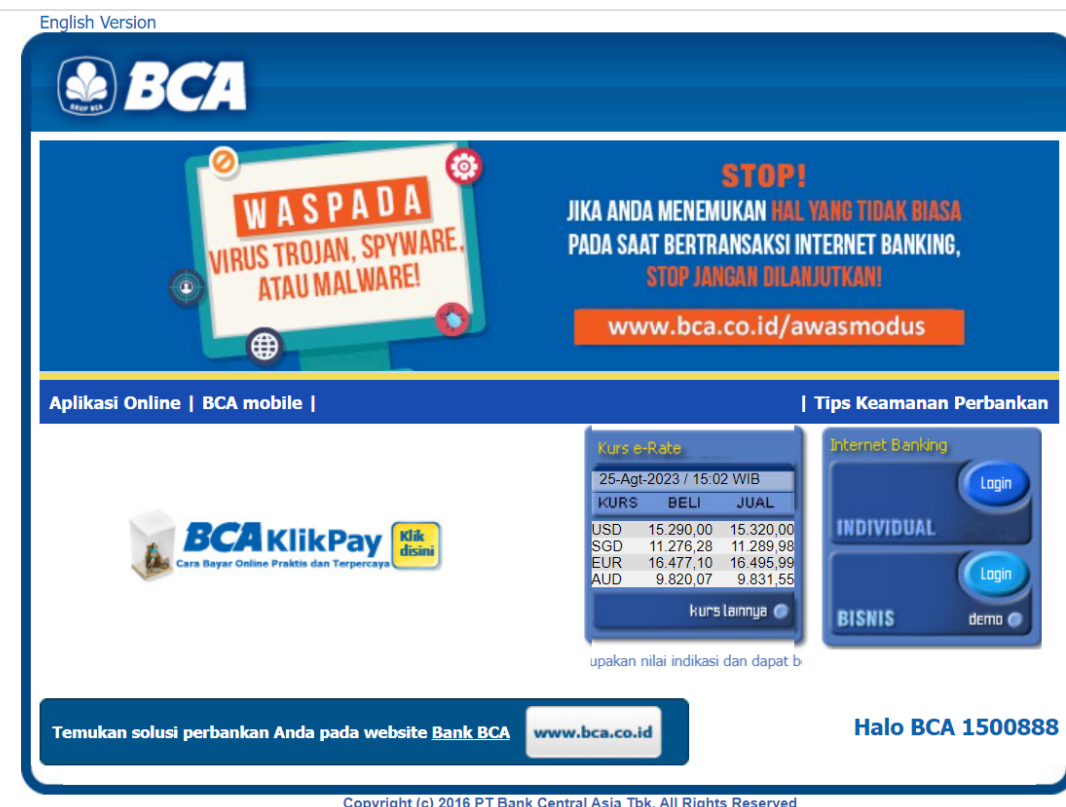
English Version

GRUP BCA BCA

WASPADA
VIRUS TROJAN, SPYWARE, ATAU MALWARE!

STOP!
JIKA ANDA MENEMUKAN HAL YANG TIDAK BIASA PADA SAAT BERTRANSAKSI INTERNET BANKING, STOP JANGAN DILANJUTKAN!

www.bca.co.id/awasmodus

Aplikasi Online | BCA mobile |

| Tips Keamanan Perbankan

BCA KlikPay Klik disini
Cara Bayar Online Praktis dan Terpercaya

Kurs e-Rate

25-Agt-2023 / 15:02 WIB

| KURS | BELI | JUAL |
|---|---|---|
| USD | 15.290,00 | 15.320,00 |
| SGD | 11.276,28 | 11.289,98 |
| EUR | 16.477,10 | 16.495,99 |
| AUD | 9.820,07 | 9.831,55 |

kurs lainnya

upakan nilai indikasi dan dapat b

Internet Banking

Login
INDIVIDUAL

Login
BISNIS
demo

Temukan solusi perbankan Anda pada website Bank BCA

www.bca.co.id

Halo BCA 1500888

Copyright (c) 2016 PT Bank Central Asia Tbk. All Rights Reserved